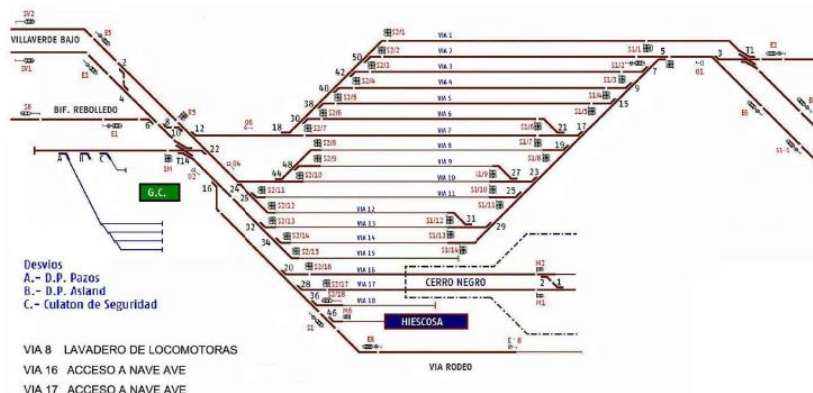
SV2
VILLAVERDE BAJO
E5
SV1
E3
3
4
S8
BIF. REBOLLEDO
E1
6
8
E5
10
12
Q6
18
T14
SM
22
Q4
Q2
A B C
G.C.
16
24
26
32
34
20
28
36
46
S1
E8
50
42
40
38
30
48
44
S2/1
S2/2
S2/3
S2/4
S2/5
S2/6
S2/7
S2/8
S2/9
S2/10
S2/11
S2/12
S2/13
S2/14
S2/15
S2/16
S2/17
S2/18
M6
VIA 1
VIA 2
VIA 3
VIA 4
VIA 5
VIA 6
VIA 7
VIA 8
VIA 9
VIA 10
VIA 11
VIA 12
VIA 13
VIA 14
VIA 15
VIA 16
VIA 17
VIA 18
S1/1
S1/2
S1/3
S1/4
S1/5
S1/6
S1/7
S1/8
S1/9
S1/10
S1/11
S1/12
S1/13
S1/14
5
7
9
15
21
17
19
27
23
25
31
29
3
Q1
T1
E2
E6
S1-1
CERRO NEGRO
M2
2
1
M1
HIESCOSA
E8
VIA RODEO
Desvios
A.- D.P. Pazos
B.- D.P. Asland
C.- Culaton de Seguridad
VIA 8 LAVADERO DE LOCOMOTORAS
VIA 16 ACCESO A NAVE AVE
VIA 17 ACCESO A NAVE AVE